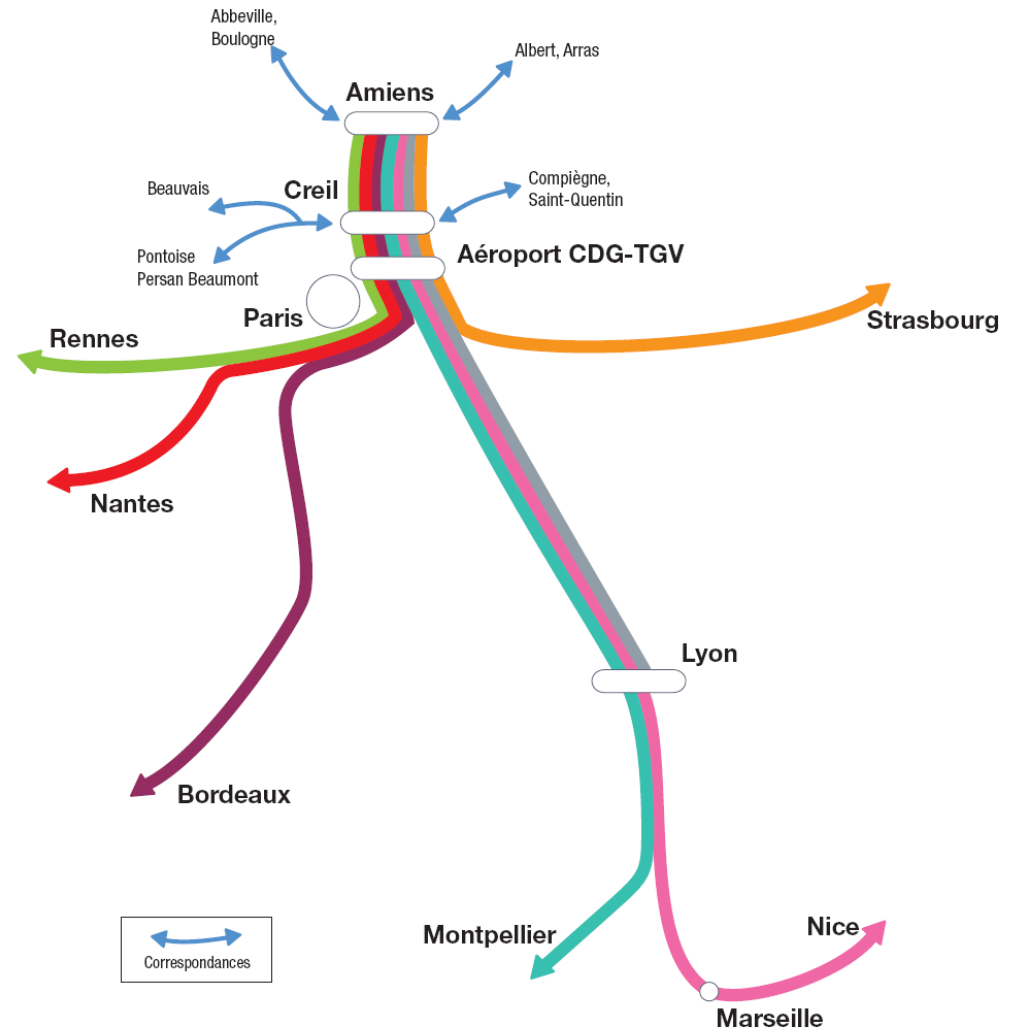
Abbeville, Boulogne

Albert, Arras

Amiens

Beauvais

Creil

Compiègne, Saint-Quentin

Pontoise Persan Beaumont

Aéroport CDG-TGV

Paris

Rennes

Strasbourg

Nantes

Bordeaux

Lyon

Montpellier

Nice

Marseille

Correspondances